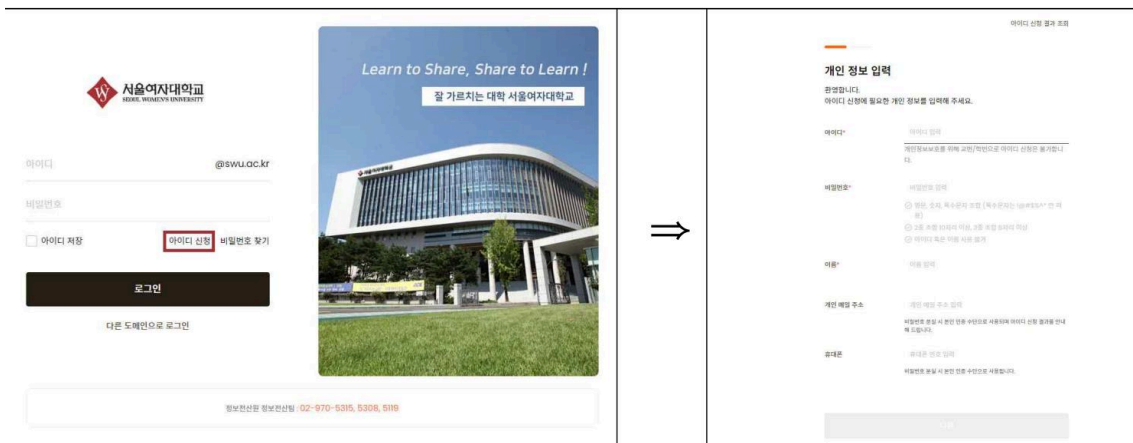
서울여자대학교
SEOUL WOMEN'S UNIVERSITY

아이디 @swu.ac.kr

비밀번호

아이디 저장 아이디 신청 비밀번호 찾기

로그인

다른 도메인으로 로그인

Learn to Share, Share to Learn !

잘 가르치는 대학 서울여자대학교

정보전산원 정보전산팀 : 02-970-5315, 5308, 5118

$\Longrightarrow$

아이디 신청 결과 조회

개인 정보 입력

환영합니다.
아이디 신청에 필요한 개인 정보를 입력해 주세요.

아이디* 아이디 입력

개인정보보호를 위해 교번/학번으로 아이디 신청은 불가합니다.

비밀번호* 비밀번호 입력

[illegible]

이름* 이름 입력

개인 메일 주소 개인 메일 주소 입력

비밀번호 분실 시 본인 인증 수단으로 사용되며 아이디 신청 결과를 안내해 드립니다.

휴대폰 휴대폰 번호 입력

비밀번호 분실 시 본인 인증 수단으로 사용됩니다.

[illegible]